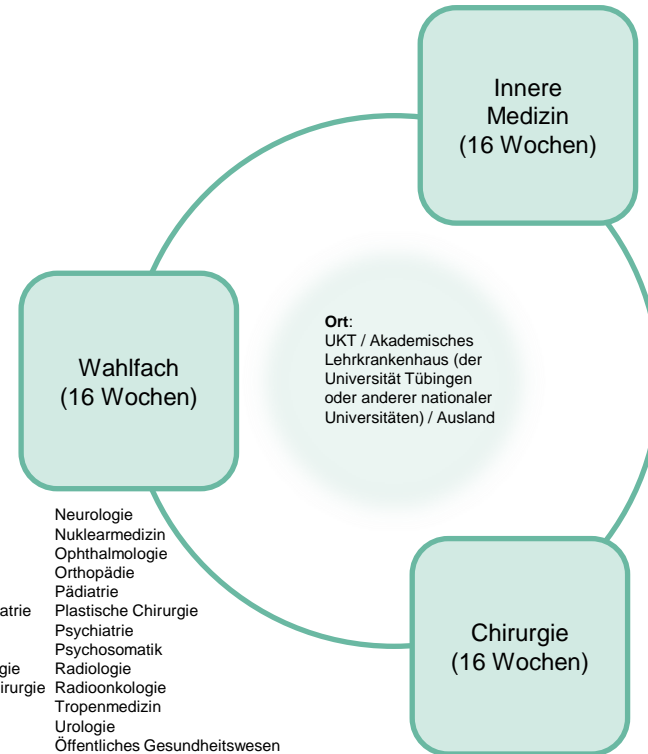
Innere Medizin (16 Wochen)

Wahlfach (16 Wochen)

**Ort**: UKT / Akademisches Lehrkrankenhaus (der Universität Tübingen oder anderer nationaler Universitäten) / Ausland

Chirurgie (16 Wochen)

atrie
gie
irurgie

Neurologie
Nuklearmedizin
Ophthalmologie
Orthopädie
Pädiatrie
Plastische Chirurgie
Psychiatrie
Psychosomatik
Radiologie
Radioonkologie
Tropenmedizin
Urologie
Öffentliches Gesundheitswesen